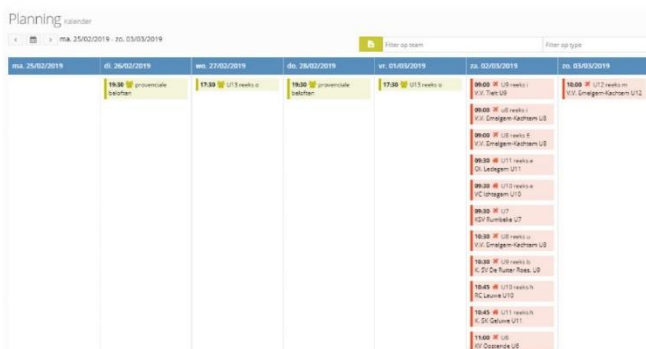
Planning kalender

ma. 25/02/2019 - zo. 03/03/2019

Filter op team

Filter op type

| ma. 25/02/2019 | di. 26/02/2019 | wo. 27/02/2019 | do. 28/02/2019 | vr. 01/03/2019 | za. 02/03/2019 | zo. 03/03/2019 |
|---|---|---|---|---|---|---|
| | 19:30 provenciale beloften | 17:30 U13 reeks a | 19:30 provenciale beloften | 17:30 U13 reeks a | 09:00 U9 reeks i V.V. Tielt U9 | 10:00 U12 reeks m V.V. Emelgem-Kachtem U12 |
| | | | | | 09:00 U8 reeks i V.V. Emelgem-Kachtem U8 | |
| | | | | | 09:00 U8 reeks fl V.V. Emelgem-Kachtem U8 | |
| | | | | | 09:30 U11 reeks e OL Ledegem U11 | |
| | | | | | 09:30 U10 reeks e VC Ichtegem U10 | |
| | | | | | 09:30 U7 KSV Rumbeke U7 | |
| | | | | | 10:30 U8 reeks u V.V. Emelgem-Kachtem U8 | |
| | | | | | 10:30 U9 reeks b K. SV De Ruiter Roes. U9 | |
| | | | | | 10:45 U10 reeks h RC Leuwe U10 | |
| | | | | | 10:45 U11 reeks h K. SK Geluwe U11 | |
| | | | | | 11:00 U6 KV Oostende U6 | |